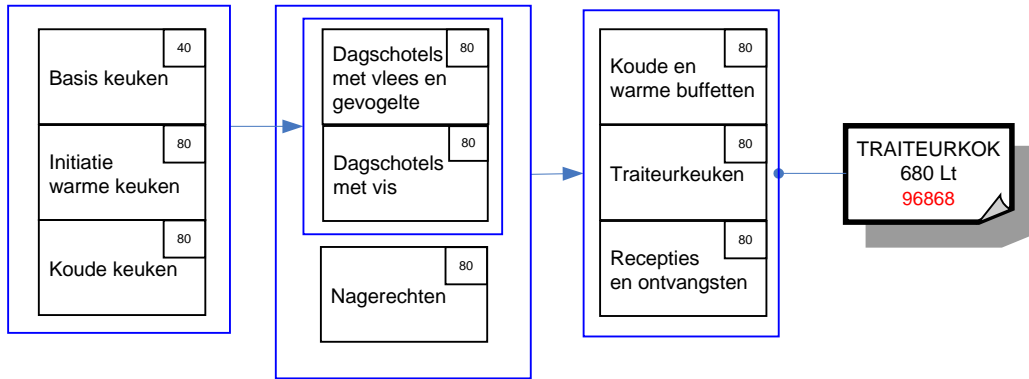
40
Basis keuken

80
Initiatie warme keuken

80
Koude keuken

80
Dagschotels met vlees en gevogelte

80
Dagschotels met vis

80
Nagerechten

80
Koude en warme buffetten

80
Traiteurkeuken

80
Recepties en ontvangsten

TRAITEURKOK
680 Lt
96868